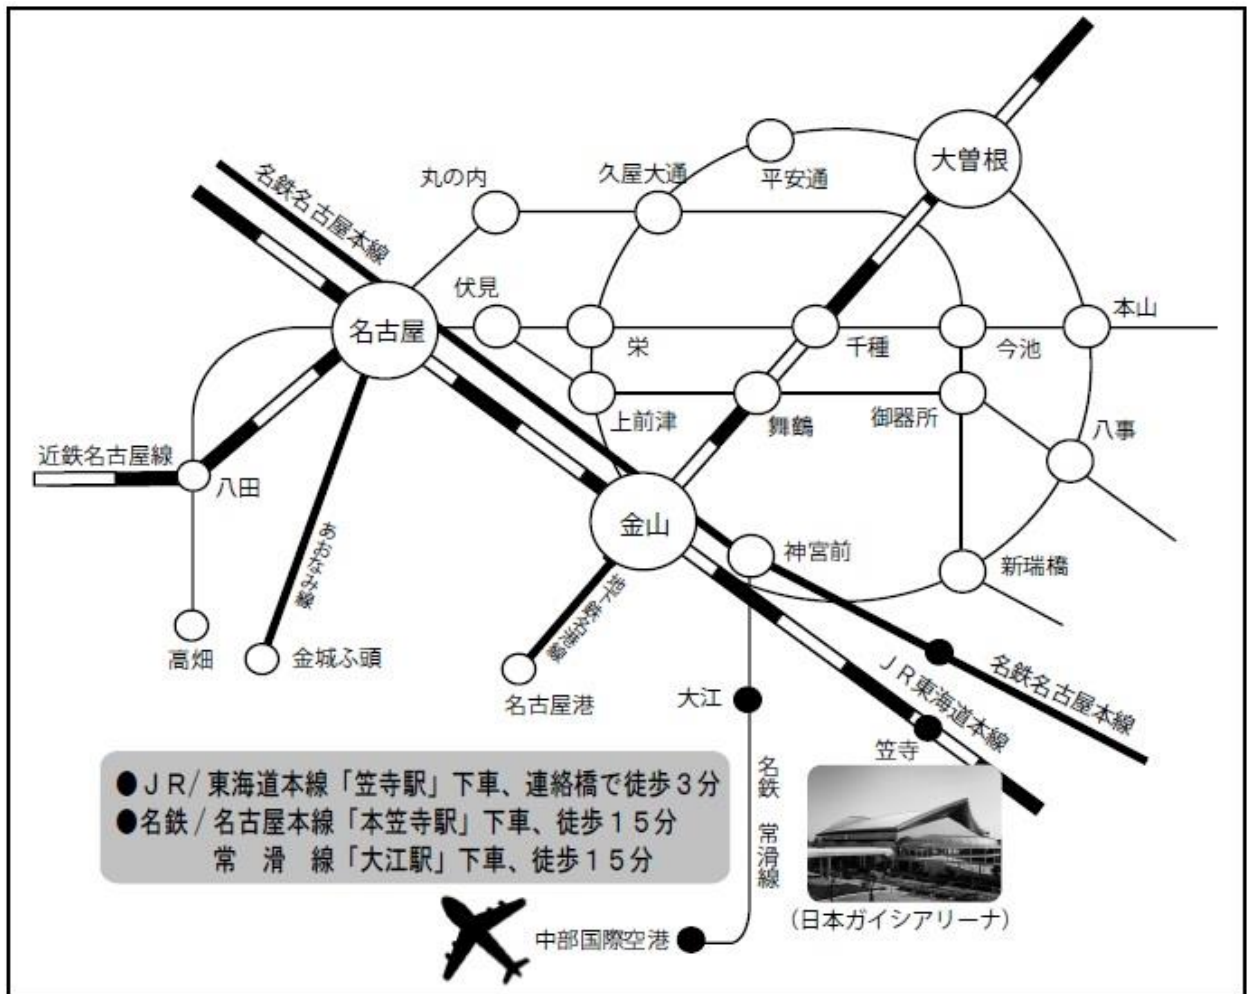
名鉄名古屋本線

丸の内

久屋大通

平安通

大曽根

伏見

名古屋

栄

千種

今池

本山

上前津

舞鶴

御器所

八事

近鉄名古屋線

八田

あおなみ線

金山

神宮前

新瑞橋

名港線

高畑

金城ふ頭

名古屋港

大江

名鉄名古屋本線

JR東海道本線

笠寺

名鉄 常滑線

●JR/東海道本線「笠寺駅」下車、連絡橋で徒歩3分
●名鉄/名古屋本線「本笠寺駅」下車、徒歩15分
常 滑 線「大江駅」下車、徒歩15分

中部国際空港

（日本ガイシアリーナ）